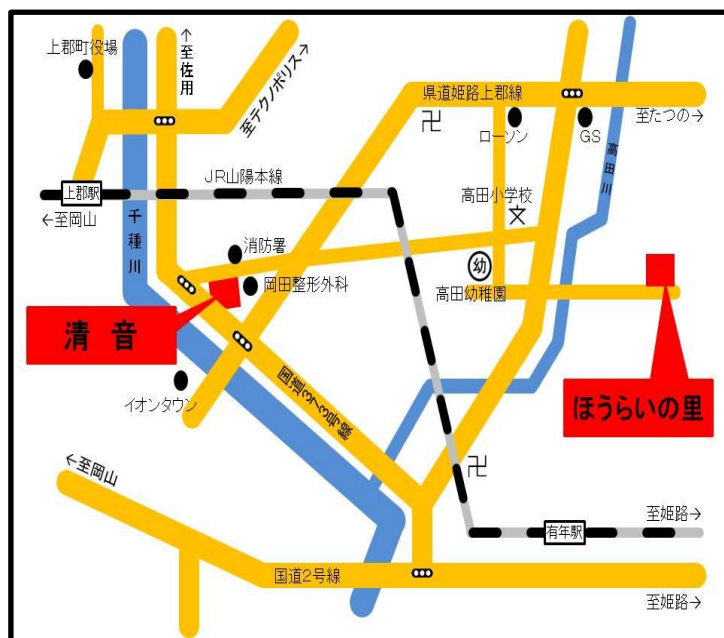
上郡町役場

↑
至佐用

至テクノポリス→

県道姫路上郡線

卍

ローソン

GS

至たつの→

高田川

上郡駅

←至岡山

JR山陽本線

高田小学校

文

千種川

消防署

岡田整形外科

幼

高田幼稚園

清　音

ほうらいの里

イオンタウン

国道373号線

卍

←至岡山

有年駅

至姫路→

国道2号線

至姫路→